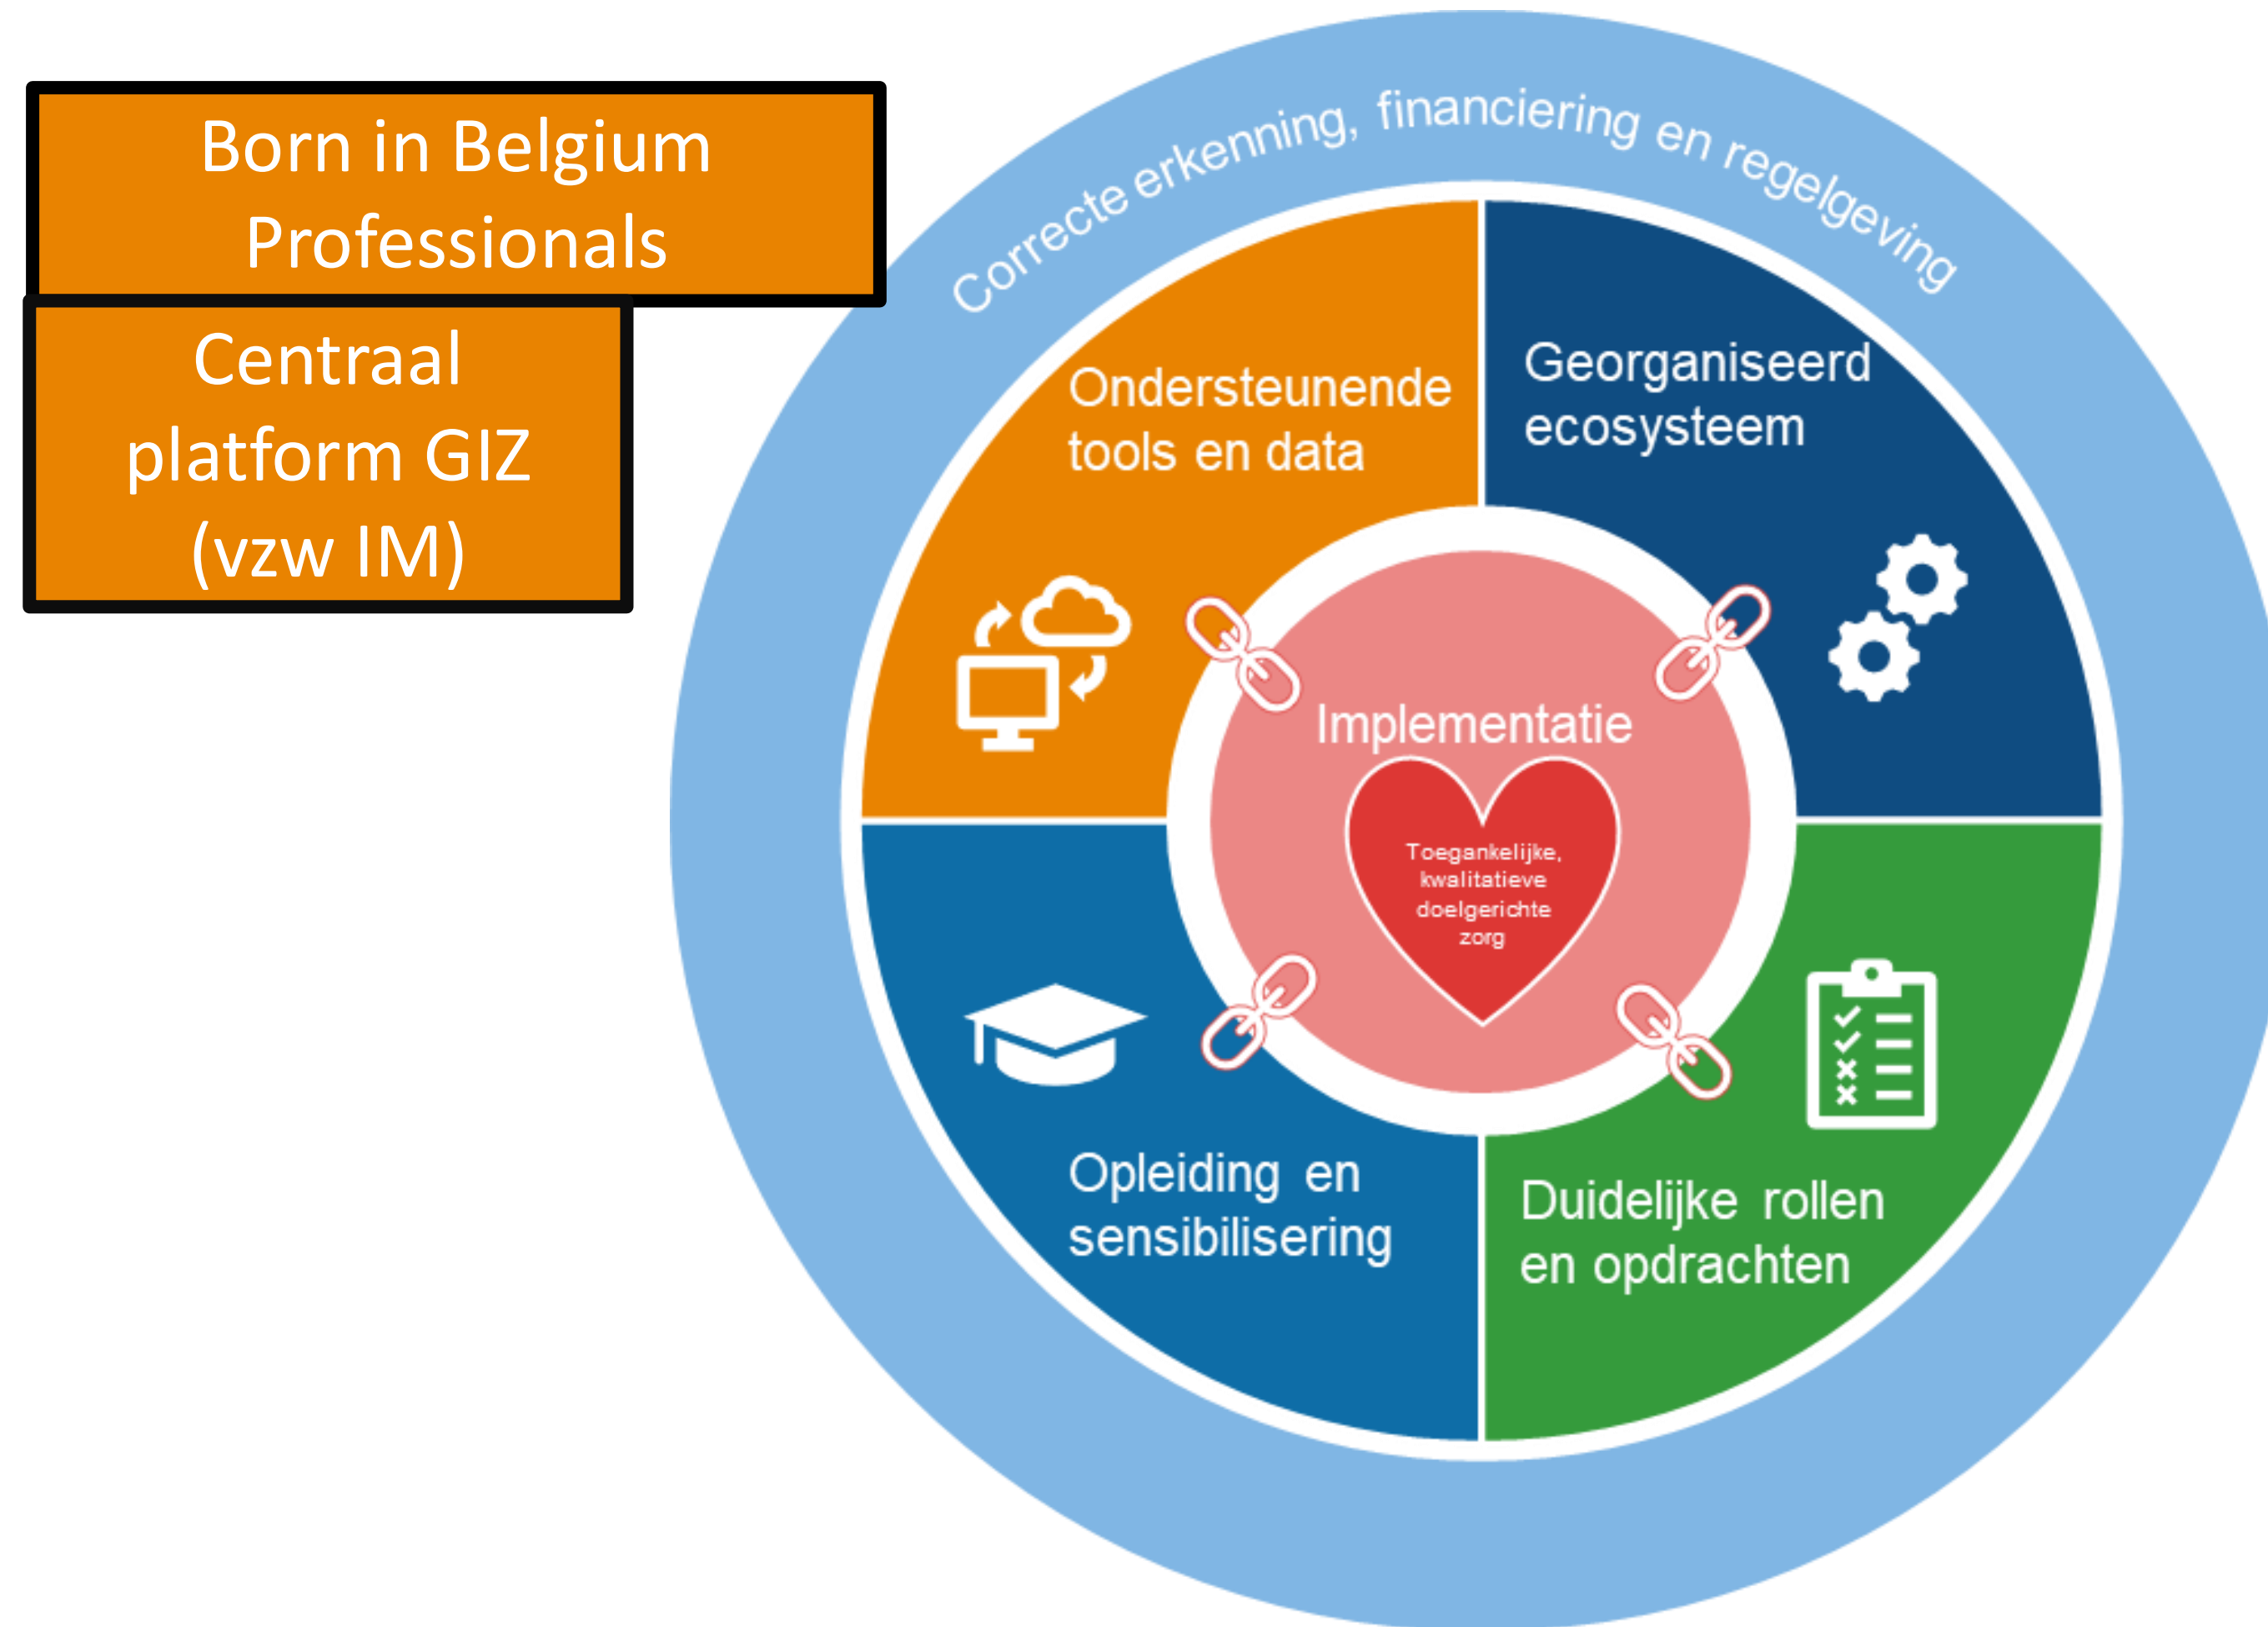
Born in Belgium Professionals

Centraal platform GIZ (vzw IM)

Correcte erkenning, financiering en regelgeving

Ondersteunende tools en data

Georganiseerd ecosysteem

Implementatie

Toegankelijke, kwalitatieve doelgerichte zorg

Opleiding en sensibilisering

Duidelijke rollen en opdrachten